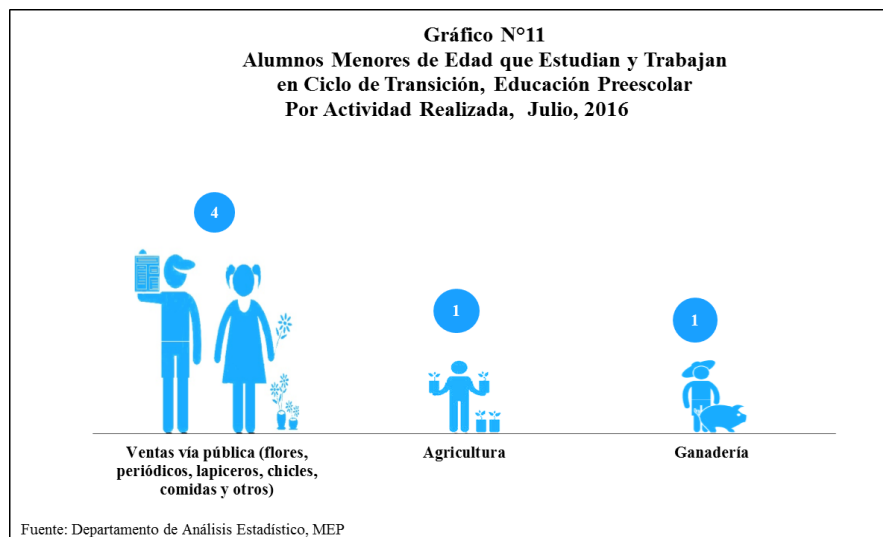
Gráfico N°11
Alumnos Menores de Edad que Estudian y Trabajan
en Ciclo de Transición, Educación Preescolar
Por Actividad Realizada, Julio, 2016

4

1

1

Ventas vía pública (flores, periódicos, lapiceros, chicles, comidas y otros)

Agricultura

Ganadería

Fuente: Departamento de Análisis Estadístico, MEP